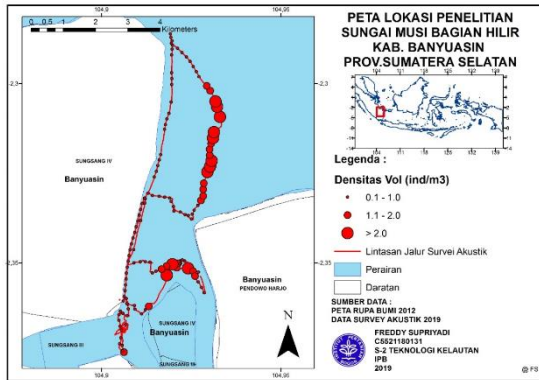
104,9
104,95
0 0,5 1 2 3 4
Kilometers
-2,3
-2,3
-2,35
-2,35
104,9
104,95
SUNGSANG IV
Banyuasin
Banyuasin
PENDOWO HARJO
SUNGSANG IV
Banyuasin
SUNGSANG III
SUNGSANG IV

PETA LOKASI PENELITIAN
SUNGAI MUSI BAGIAN HILIR
KAB. BANYUASIN
PROV.SUMATERA SELATAN

Legenda :
Densitas Vol (ind/m3)
0.1 - 1.0
1.1 - 2.0
> 2.0
Lintasan Jalur Survei Akustik
Perairan
Daratan

SUMBER DATA :
PETA RUPA BUMI 2012
DATA SURVEY AKUSTIK 2019

FREDDY SUPRIYADI
C5521180131
S-2 TEKNOLOGI KELAUTAN
IPB
2019

N

@ FS